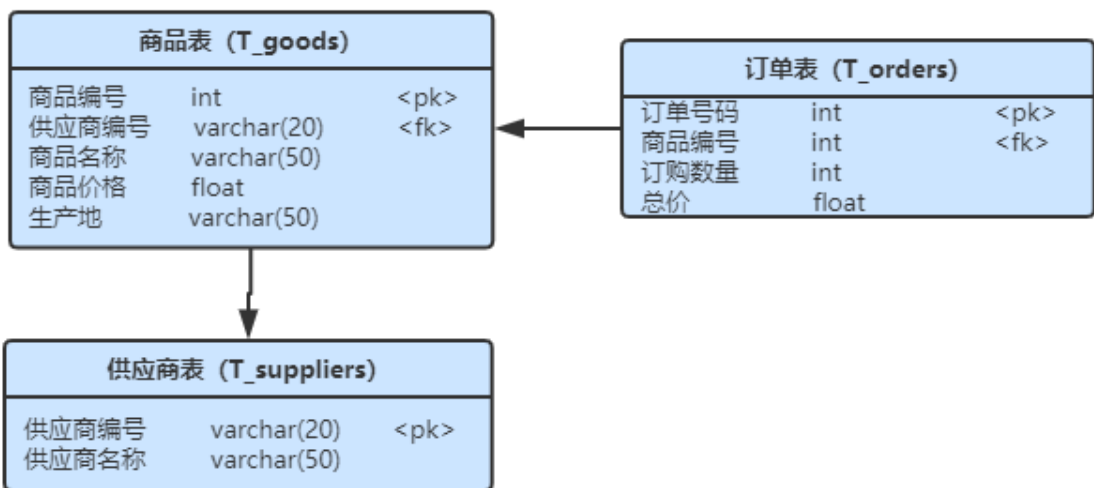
商品表（T_goods）

| 商品编号 | int | <pk> |
|---|---|---|
| 供应商编号 | varchar(20) | <fk> |
| 商品名称 | varchar(50) | |
| 商品价格 | float | |
| 生产地 | varchar(50) | |

订单表（T_orders）

| 订单号码 | int | <pk> |
|---|---|---|
| 商品编号 | int | <fk> |
| 订购数量 | int | |
| 总价 | float | |

供应商表（T_suppliers）

| 供应商编号 | varchar(20) | <pk> |
|---|---|---|
| 供应商名称 | varchar(50) | |